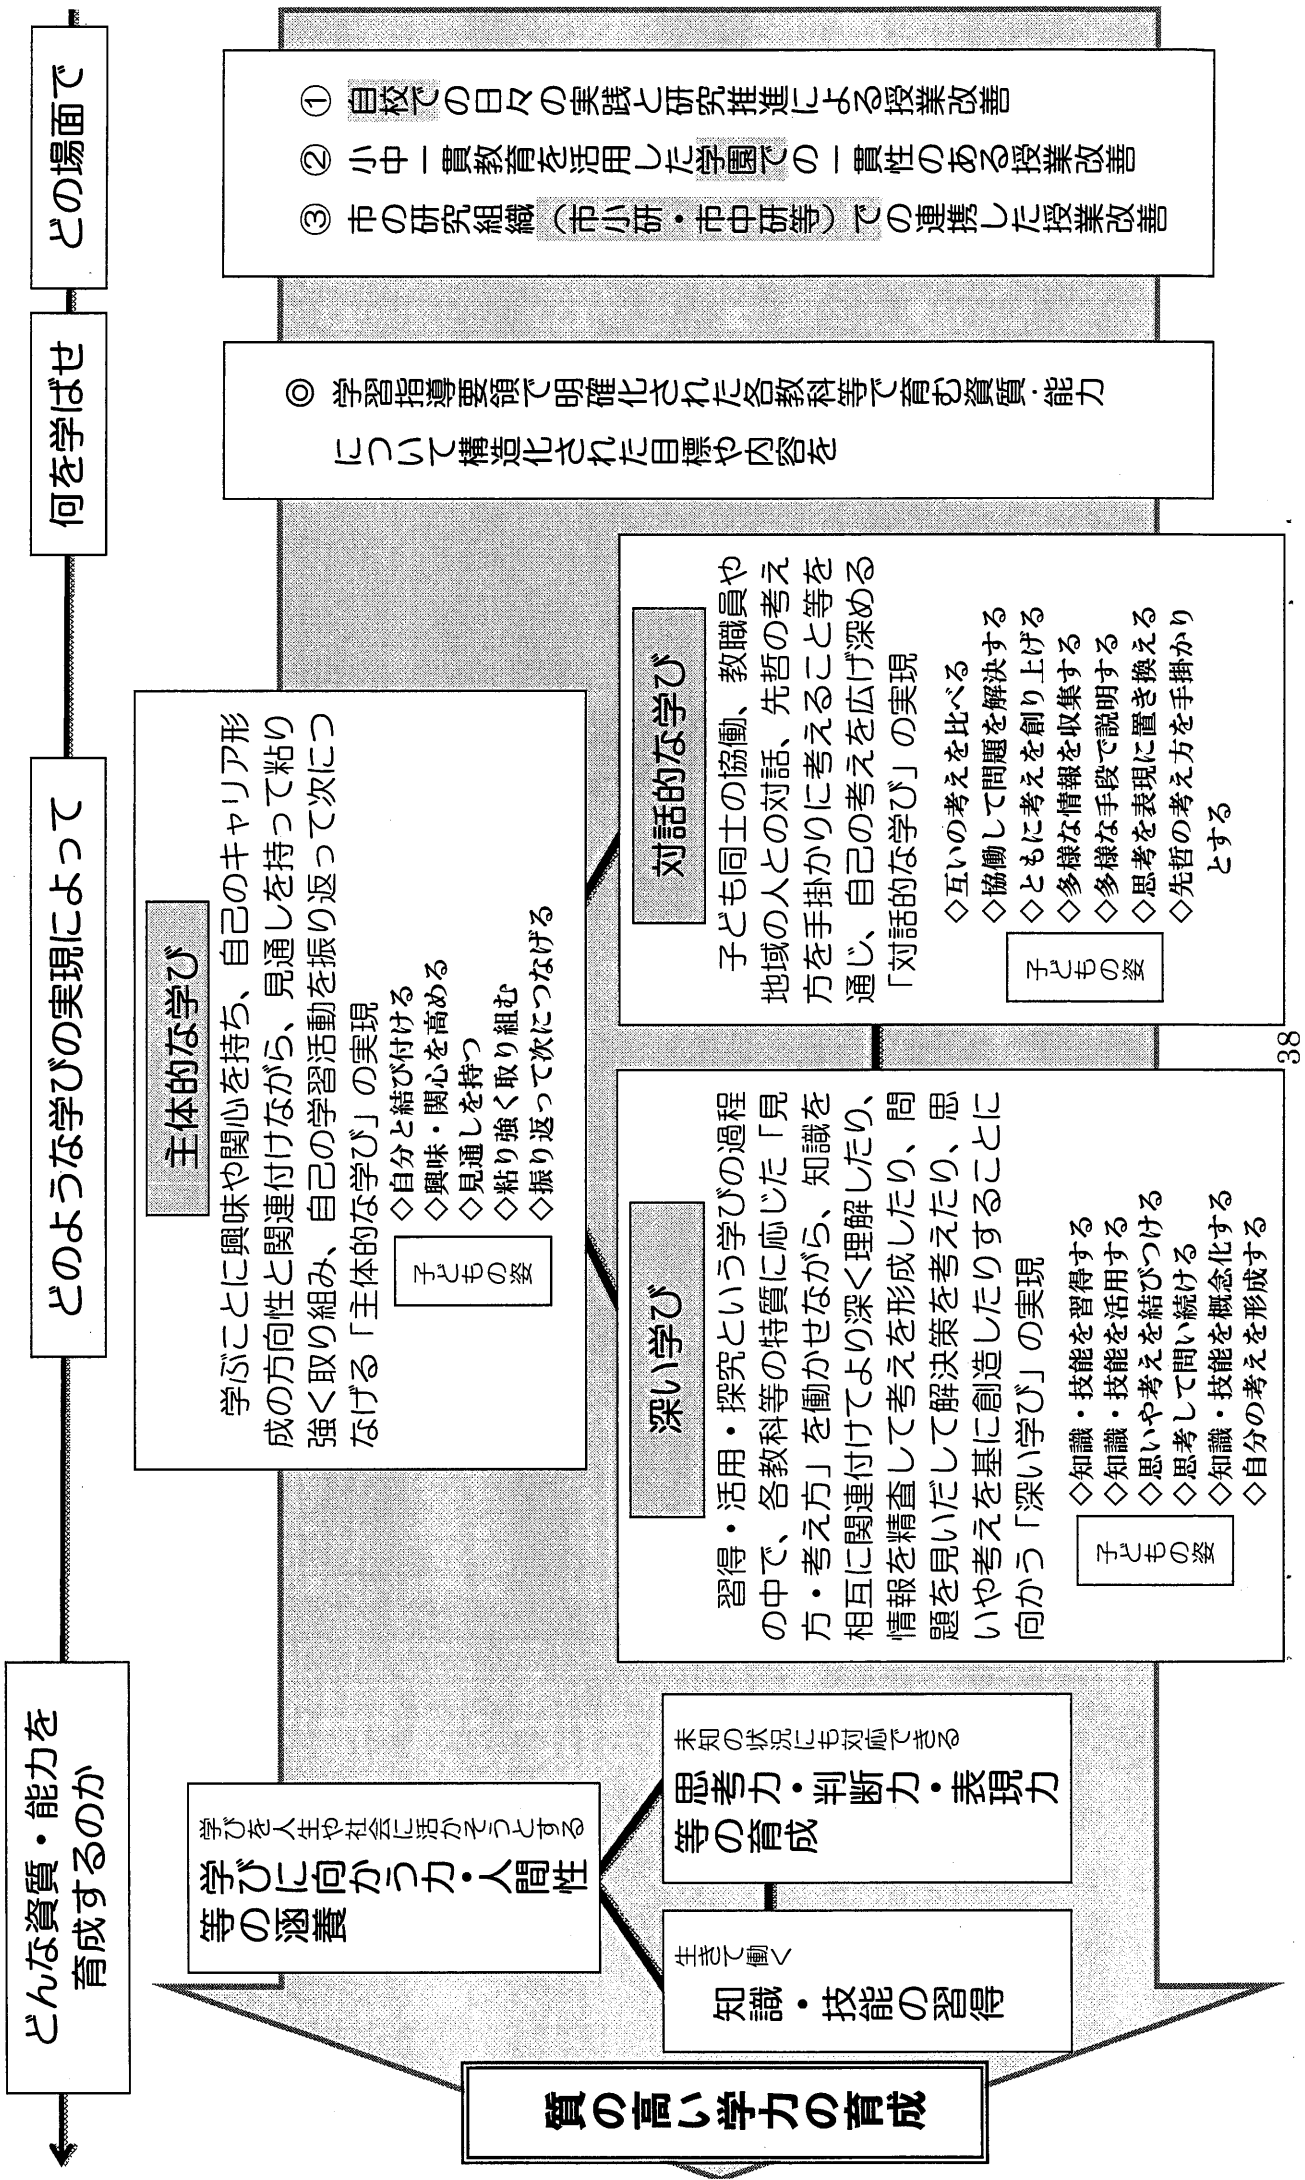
どの場面で

① 自校での日々の実践と研究推進による授業改善
② 小中一貫教育を活用した学園での一貫性のある授業改善
③ 市の研究組織（市小研・市中研等）での連携した授業改善

何を学ばせ

◎ 学習指導要領で明確化された各教科等で育む資質・能力について構造化された目標や内容を

どのような学びの実現によって

主体的な学び

学ぶことに興味や関心を持ち、自己のキャリア形成の方向性と関連付けながら、見通しを持って粘り強く取り組み、自己の学習活動を振り返って次につなげる「主体的な学び」の実現

子どもの姿
◇自分と結び付ける
◇興味・関心を高める
◇見通しを持つ
◇粘り強く取り組む
◇振り返って次につなげる

対話的な学び

子ども同士の協働、教職員や地域の人との対話、先哲の考え方を手掛かりに考えること等を通じ、自己の考えを広げ深める「対話的な学び」の実現

子どもの姿
◇互いの考えを比べる
◇協働して問題を解決する
◇ともに考えを創り上げる
◇多様な情報を収集する
◇多様な手段で説明する
◇思考を表現に置き換える
◇先哲の考え方を手掛かりとする

深い学び

習得・活用・探究という学びの過程の中で、各教科等の特質に応じた「見方・考え方」を働かせながら、知識を相互に関連付けてより深く理解したり、情報を精査して考えを形成したり、問題を見いだして解決策を考えたり、思いや考えを基に創造したりすることに向かう「深い学び」の実現

子どもの姿
◇知識・技能を習得する
◇知識・技能を活用する
◇思いや考えを結びつける
◇思考して問い続ける
◇知識・技能を概念化する
◇自分の考えを形成する

38

どんな資質・能力を育成するのか

学びを人生や社会に活かそうとする
学びに向かう力・人間性等の涵養

未知の状況にも対応できる
思考力・判断力・表現力等の育成

生きて働く
知識・技能の習得

質の高い学力の育成